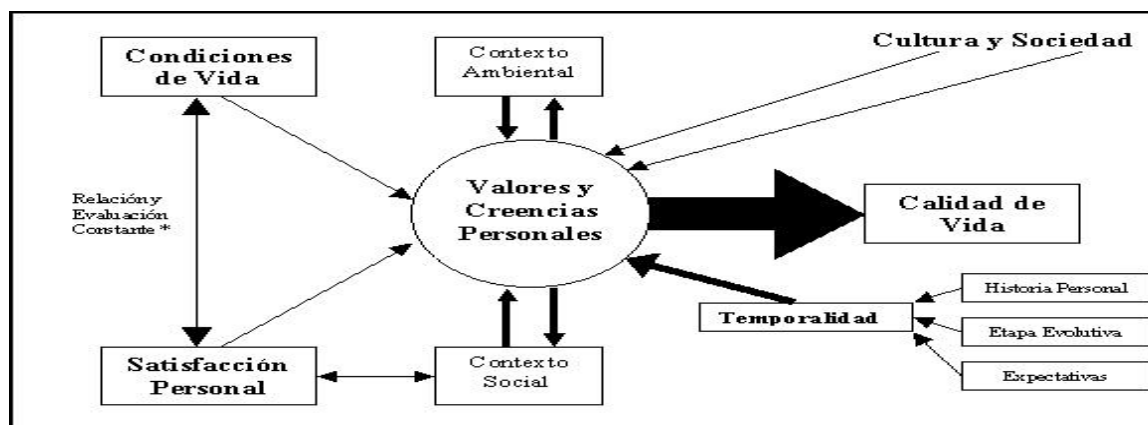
Condiciones de Vida

Contexto Ambiental

Cultura y Sociedad

Relación y Evaluación Constante *

Valores y Creencias Personales

Calidad de Vida

Historia Personal

Temporalidad

Etapa Evolutiva

Expectativas

Satisfacción Personal

Contexto Social